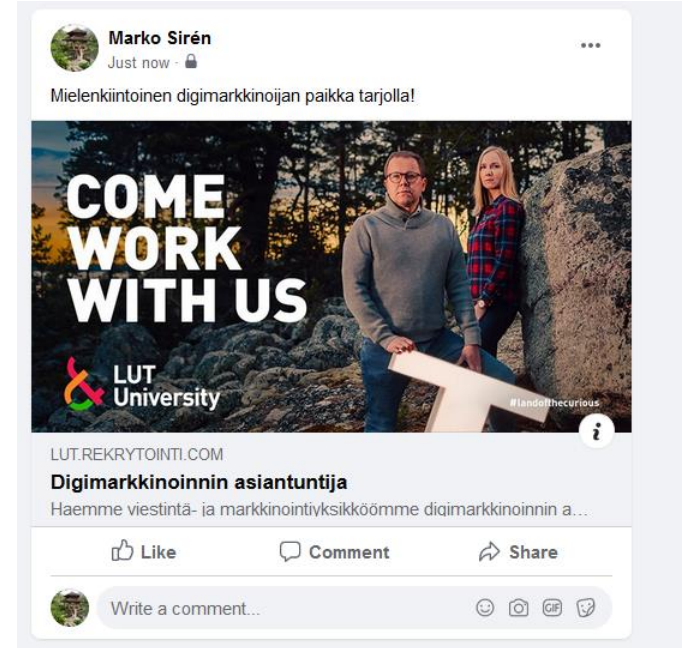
Marko Sirén
Just now ·

Mielenkiintoinen digimarkkinoijan paikka tarjolla!

COME WORK WITH US

LUT University

#landofthecurious

LUT.REKRYTOINTI.COM
Digimarkkinoinnin asiantuntija
Haemme viestintä- ja markkinointiyksikköömme digimarkkinoinnin a...

Like
Comment
Share

Write a comment...